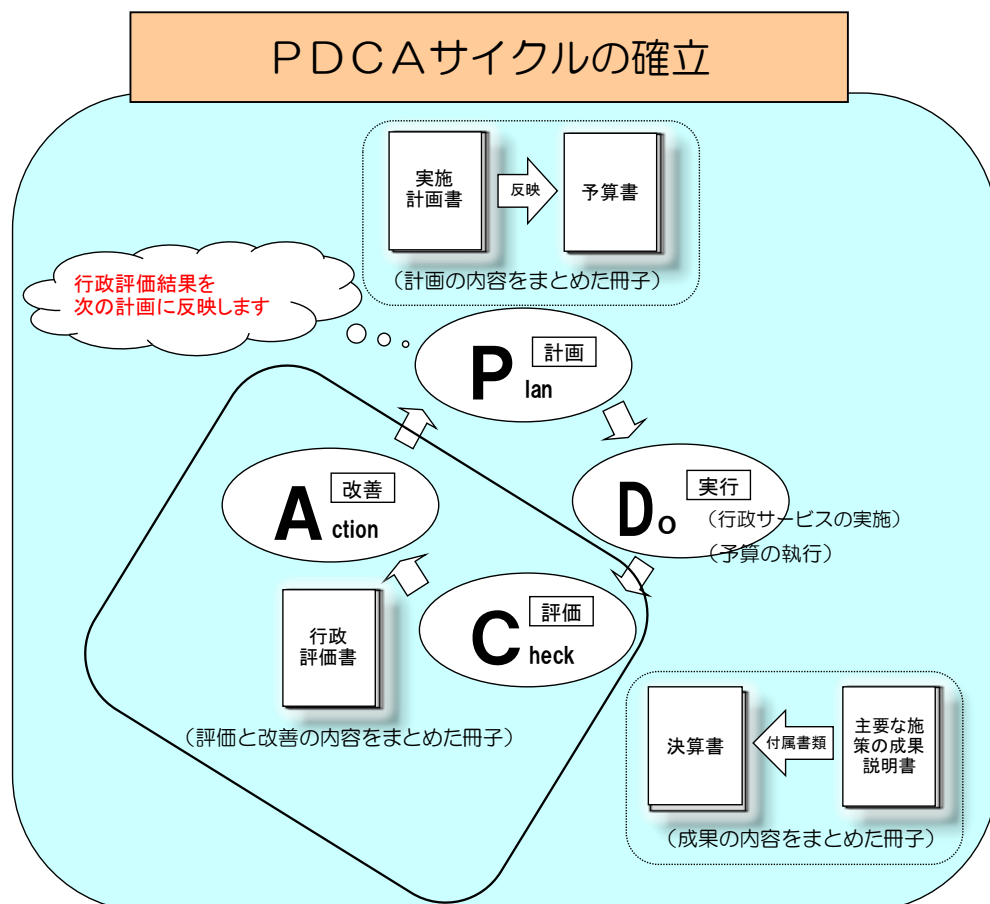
ＰＤＣＡサイクルの確立

実施計画書

反映

予算書

（計画の内容をまとめた冊子）

行政評価結果を次の計画に反映します

Plan 計画

Do 実行

（行政サービスの実施）

（予算の執行）

Action 改善

Check 評価

行政評価書

（評価と改善の内容をまとめた冊子）

決算書

付属書類

主要な施策の成果説明書

（成果の内容をまとめた冊子）